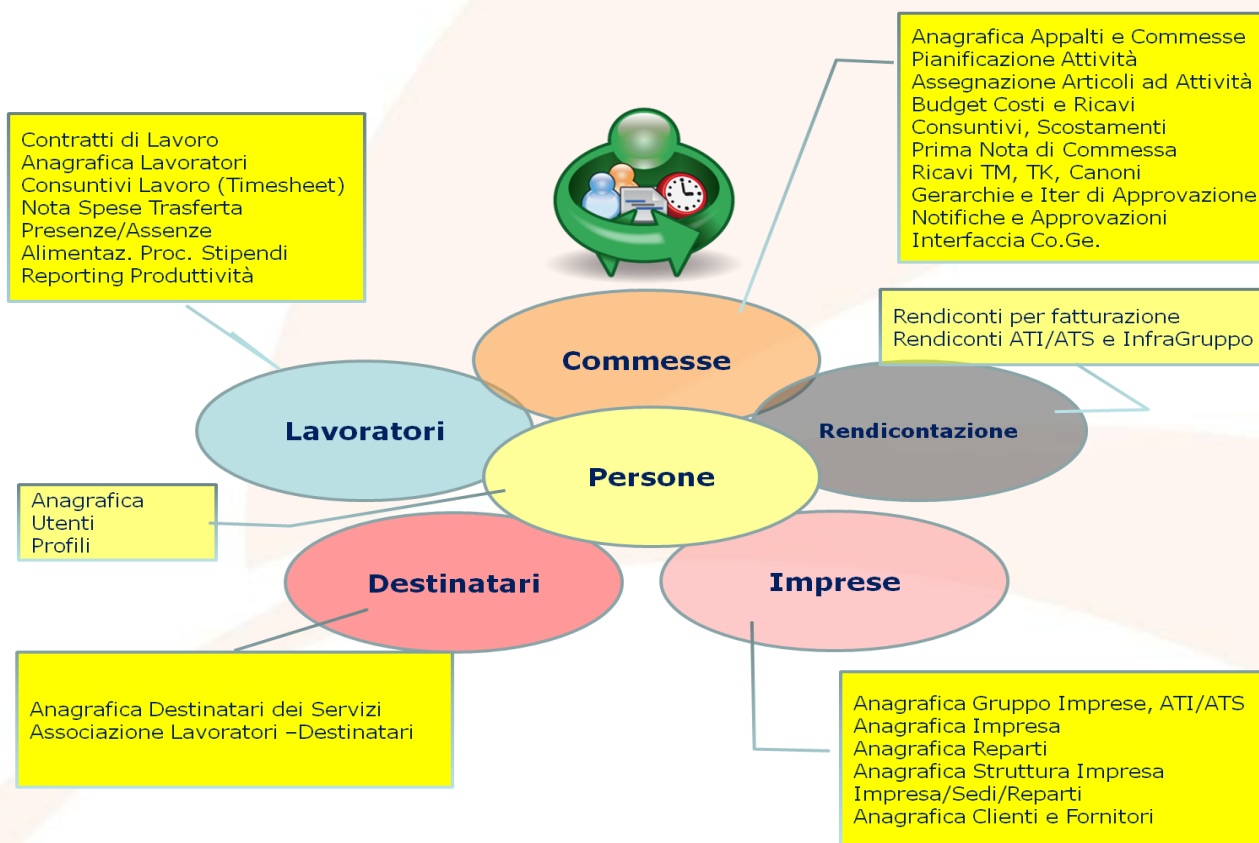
Contratti di Lavoro
Anagrafica Lavoratori
Consuntivi Lavoro (Timesheet)
Nota Spese Trasferta
Presenze/Assenze
Alimentaz. Proc. Stipendi
Reporting Produttività

Anagrafica Appalti e Commesse
Pianificazione Attività
Assegnazione Articoli ad Attività
Budget Costi e Ricavi
Consuntivi, Scostamenti
Prima Nota di Commessa
Ricavi TM, TK, Canoni
Gerarchie e Iter di Approvazione
Notifiche e Approvazioni
Interfaccia Co.Ge.

Rendiconti per fatturazione
Rendiconti ATI/ATS e InfraGruppo

Commesse

Lavoratori

Rendicontazione

Persone

Anagrafica
Utenti
Profili

Destinatari

Imprese

Anagrafica Destinatari dei Servizi
Associazione Lavoratori –Destinatari

Anagrafica Gruppo Imprese, ATI/ATS
Anagrafica Impresa
Anagrafica Reparti
Anagrafica Struttura Impresa
Impresa/Sedi/Reparti
Anagrafica Clienti e Fornitori